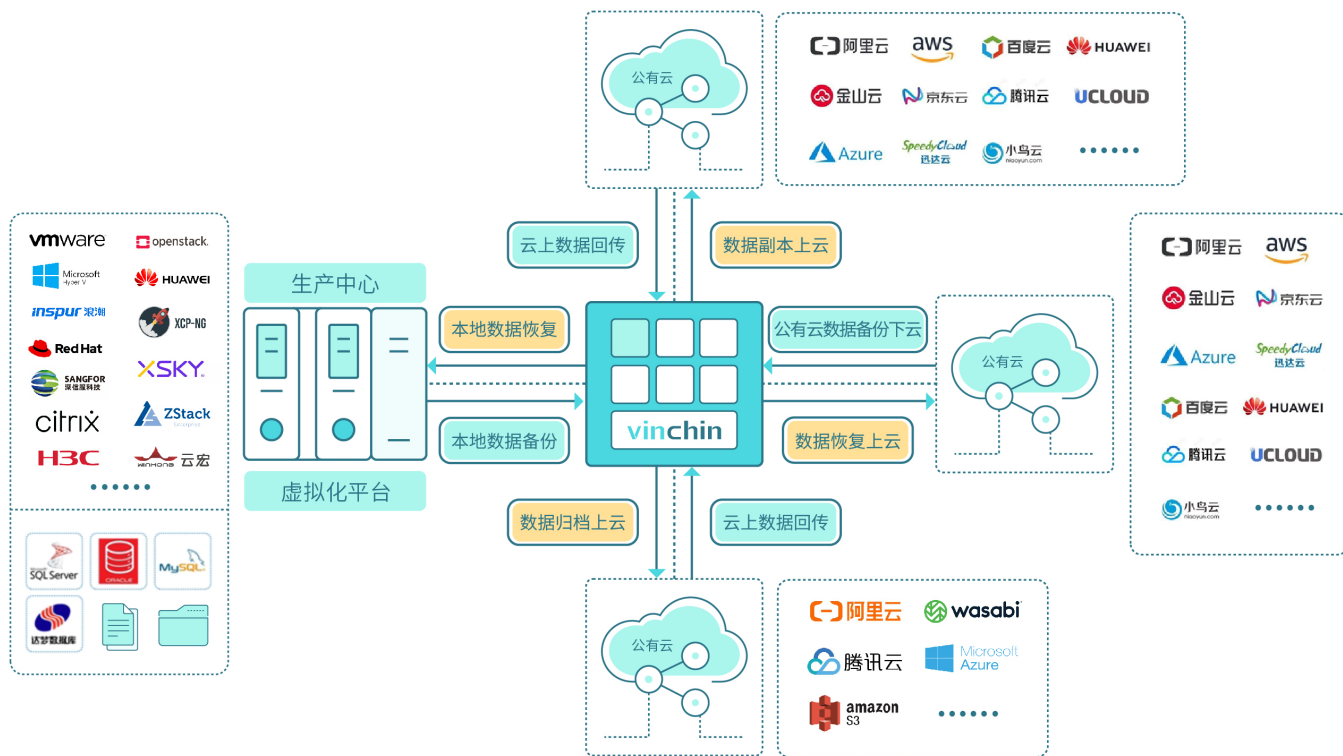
公有云

阿里云 aws 百度云 HUAWEI
金山云 京东云 腾讯云 UCLOUD
Azure SpeedyCloud 迅达云 小鸟云 niaoyun.com ······

vmware openstack.
Microsoft Hyper-V HUAWEI
inspur 浪潮 XCP-NG
Red Hat XSKY.
SANGFOR 深信服科技 ZStack
citrix
H3C WINHONG 云宏
······

SQL Server ORACLE MySQL
达梦数据库

生产中心
虚拟化平台

云上数据回传
数据副本上云
本地数据恢复
本地数据备份
公有云数据备份下云
数据恢复上云
数据归档上云
云上数据回传

vinchin

公有云

阿里云 aws
金山云 京东云
Azure SpeedyCloud 迅达云
百度云 HUAWEI
腾讯云 UCLOUD
小鸟云 niaoyun.com ······

公有云

阿里云 wasabi
腾讯云 Microsoft Azure
amazon S3 ······